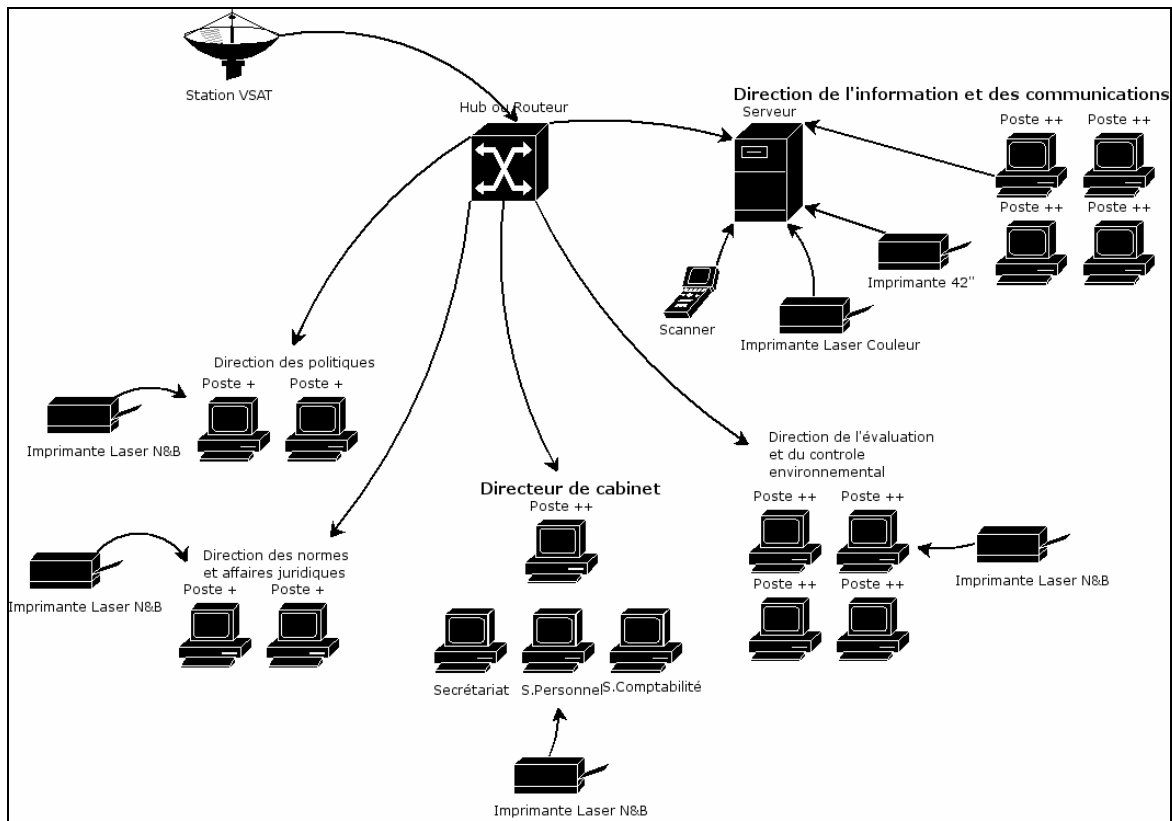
Station VSAT

Hub ou Routeur

Direction de l'information et des communications

Serveur

Poste ++
Poste ++
Poste ++
Poste ++

Imprimante 42''

Scanner

Imprimante Laser Couleur

Direction des politiques

Poste +
Poste +

Imprimante Laser N&B

Direction de l'évaluation et du controle environnemental

Directeur de cabinet

Poste ++

Poste ++
Poste ++
Poste ++
Poste ++

Imprimante Laser N&B

Direction des normes et affaires juridiques

Imprimante Laser N&B

Poste +
Poste +

Secrétariat
S.Personnel
S.Comptabilité

Imprimante Laser N&B